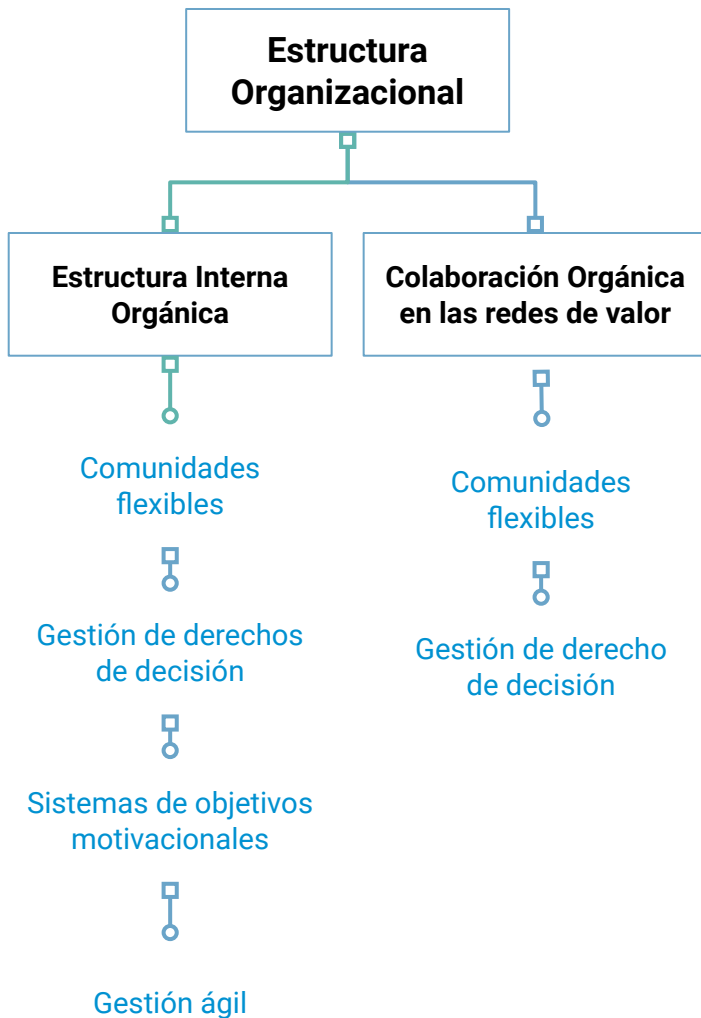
Estructura Organizacional

Estructura Interna Orgánica

Comunidades flexibles

Gestión de derechos de decisión

Sistemas de objetivos motivacionales

Gestión ágil

Colaboración Orgánica en las redes de valor

Comunidades flexibles

Gestión de derecho de decisión